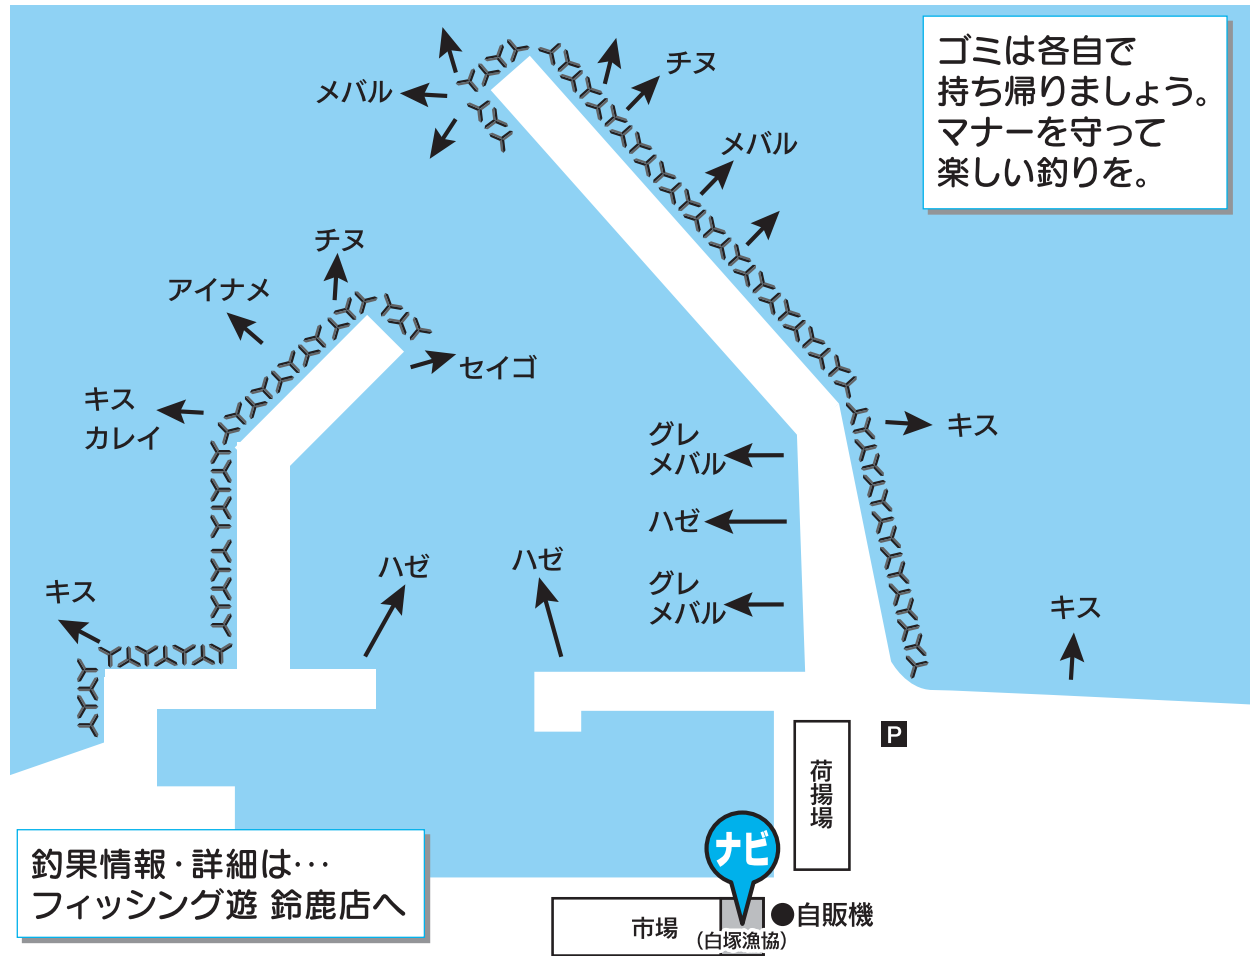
ゴミは各自で
持ち帰りましょう。
マナーを守って
楽しい釣りを。

メバル

チヌ

メバル

チヌ

アイナメ

セイゴ

キス
カレイ

キス

グレ
メバル

ハゼ

グレ
メバル

キス

ハゼ

ハゼ

キス

P

荷揚場

釣果情報・詳細は…
フィッシング遊 鈴鹿店へ

ナビ

●自販機

市場

(白塚漁協)